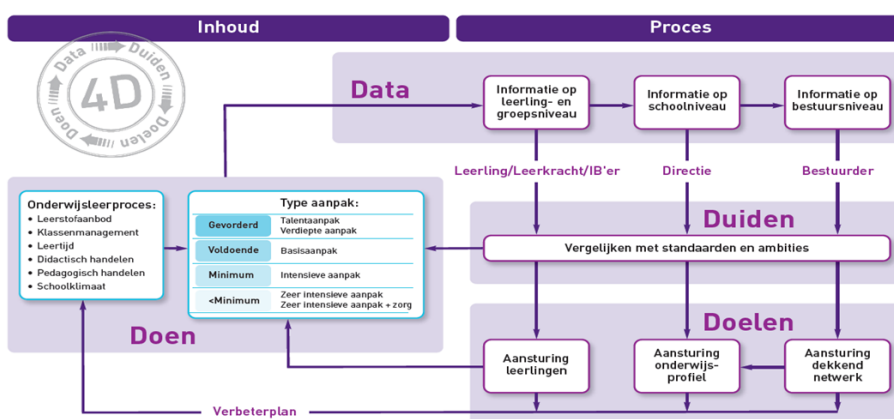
Inhoud

Proces

Data Duiden Doelen Doen 4D

Data

Informatie op leerling- en groepsniveau

Informatie op schoolniveau

Informatie op bestuursniveau

Leerling/Leerkracht/IB'er

Directie

Bestuurder

Onderwijsleerproces:
• Leerstofaanbod
• Klassenmanagement
• Leertijd
• Didactisch handelen
• Pedagogisch handelen
• Schoolklimaat

Type aanpak:

| | |
|---|---|
| Gevorderd | Talentaanpak Verdiepte aanpak |
| Voldoende | Basisaanpak |
| Minimum | Intensieve aanpak |
| <Minimum | Zeer intensieve aanpak Zeer intensieve aanpak + zorg |

Duiden

Vergelijken met standaarden en ambities

Doen

Doelen

Aansturing leerlingen

Aansturing onderwijs-profiel

Aansturing dekkend netwerk

Verbeterplan